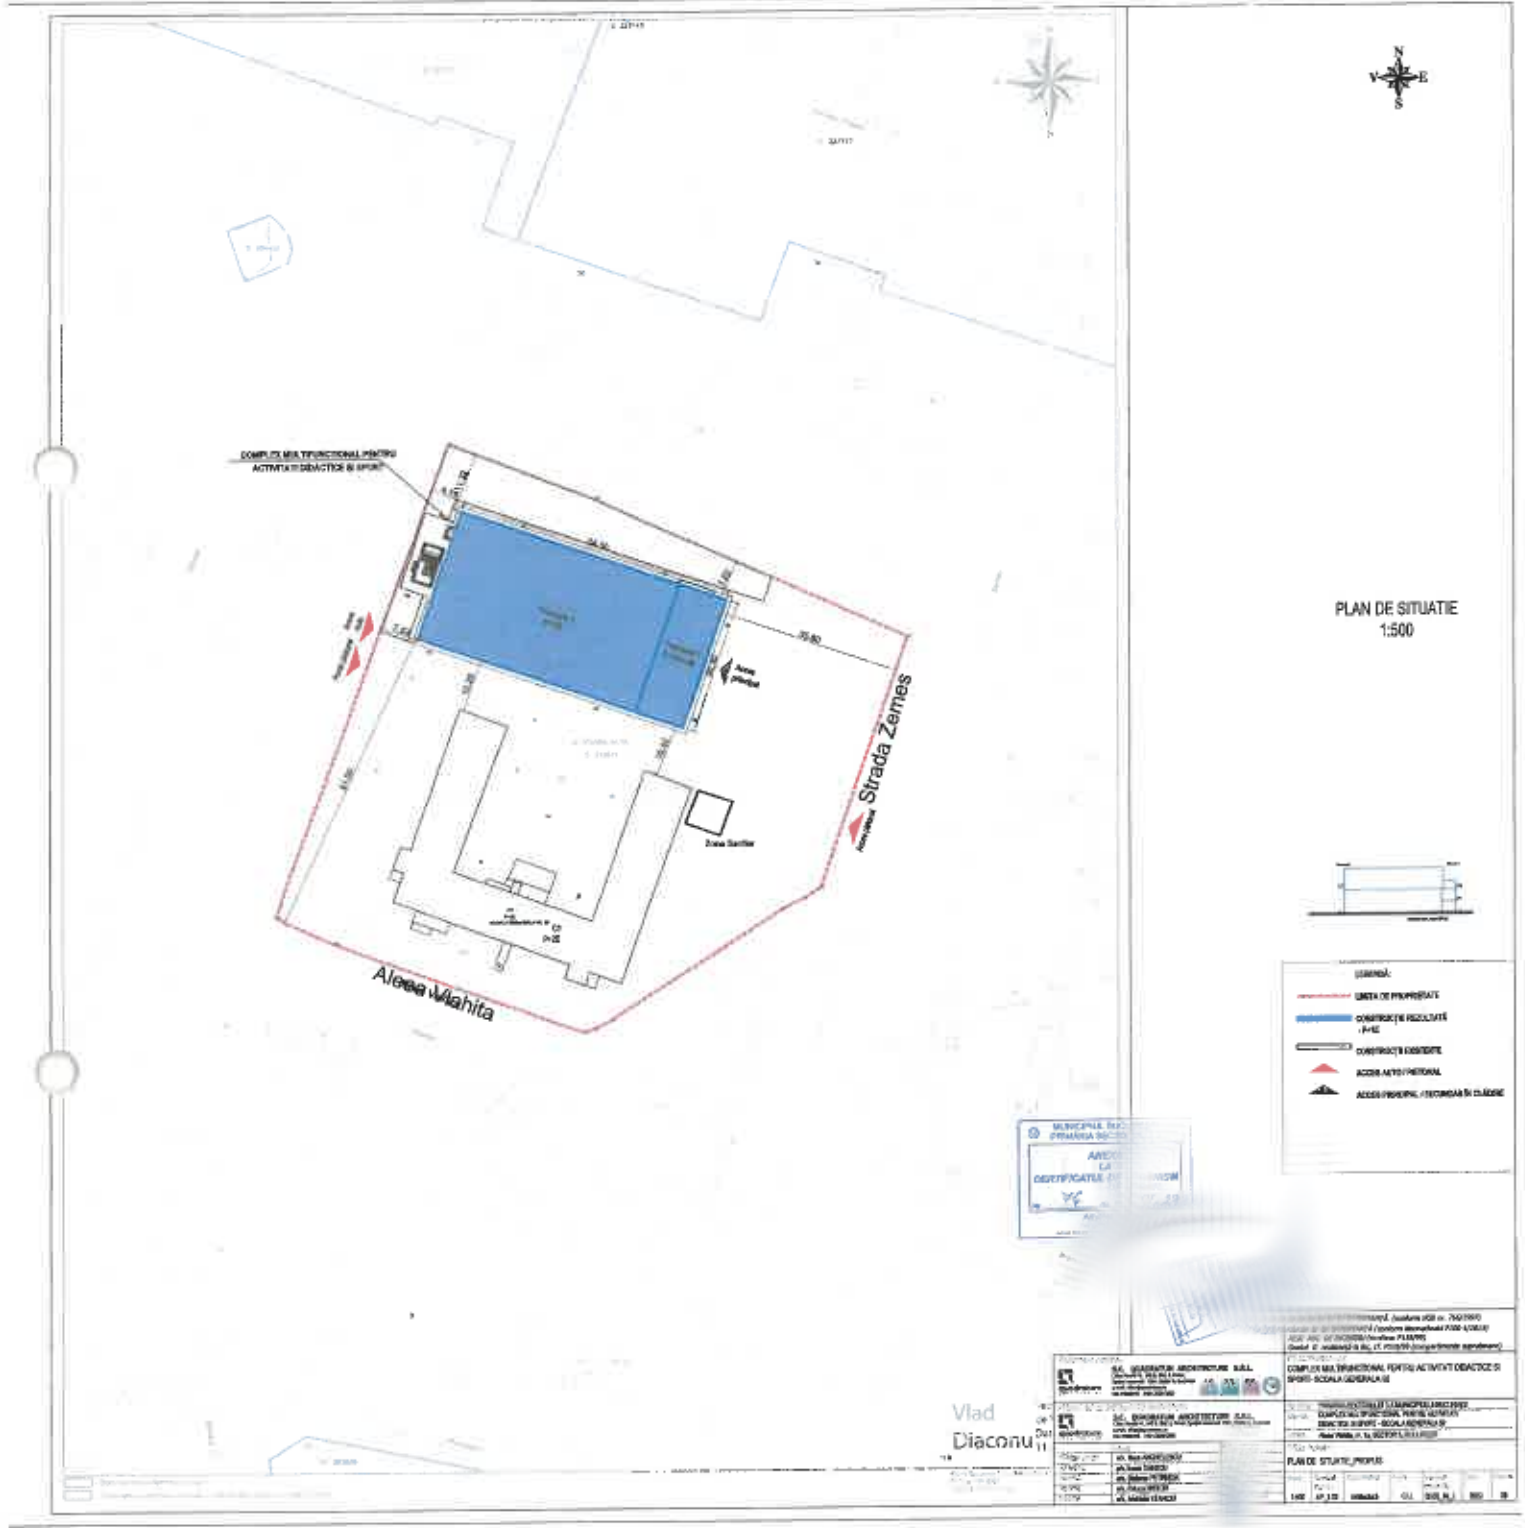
N
V
E
S

COMPLEX MULTIFUNCTIONAL PENTRU ACTIVITATI DIDACTICE SI SPORT

Strada Zemes

Aleea Vlahita

Zona Sanitar

PLAN DE SITUATIE
1:500

LEGENDĂ:
LIMITA DE PROPRIETATE
CONSTRUCȚIE REZULTATĂ - P+1E
CONSTRUCȚII EXISTENTE
ACCES AUTO / PIETONAL
ACCES PRINCIPAL / SECUNDAR ÎN CLĂDIRE

MUNICIPIUL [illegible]
PRIMĂRIA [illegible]
ANEXĂ
LA
CERTIFICATUL DE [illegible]

S.C. QUADRATUM ARCHITECTURE S.R.L.

COMPLEX MULTIFUNCTIONAL PENTRU ACTIVITATI DIDACTICE SI SPORT - SCOALA GENERALA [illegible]

PLAN DE SITUATIE_PROPUS

Vlad
Diaconu